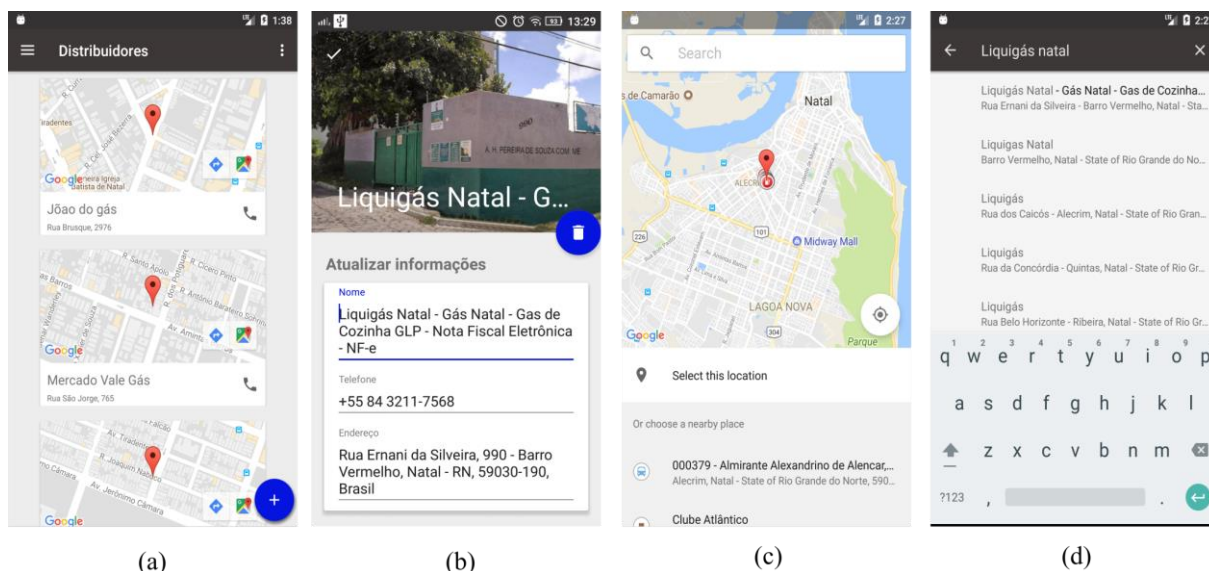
1:38
Distribuidores
João do gás
Rua Brusque, 2976
Mercado Vale Gás
Rua São Jorge, 765
+
(a)

13:29
Liquigás Natal - G...
Atualizar informações
Nome
Liquigás Natal - Gás Natal - Gas de Cozinha GLP - Nota Fiscal Eletrônica - NF-e
Telefone
+55 84 3211-7568
Endereço
Rua Ernani da Silveira, 990 - Barro Vermelho, Natal - RN, 59030-190, Brasil
(b)

2:27
Search
Natal
Midway Mall
LAGOA NOVA
Parque
Google
Select this location
Or choose a nearby place
000379 - Almirante Alexandrino de Alencar,...
Alecrim, Natal - State of Rio Grande do Norte, 590...
Clube Atlântico
(c)

2:2
Liquigás natal
Liquigás Natal - Gás Natal - Gas de Cozinha...
Rua Ernani da Silveira - Barro Vermelho, Natal - Sta...
Liquigas Natal
Barro Vermelho, Natal - State of Rio Grande do No...
Liquigás
Rua dos Caicós - Alecrim, Natal - State of Rio Gran...
Liquigás
Rua da Concórdia - Quintas, Natal - State of Rio Gr...
Liquigás
Rua Belo Horizonte - Ribeira, Natal - State of Rio Gr...
q w e r t y u i o p
a s d f g h j k l
z x c v b n m
?123 , .
(d)